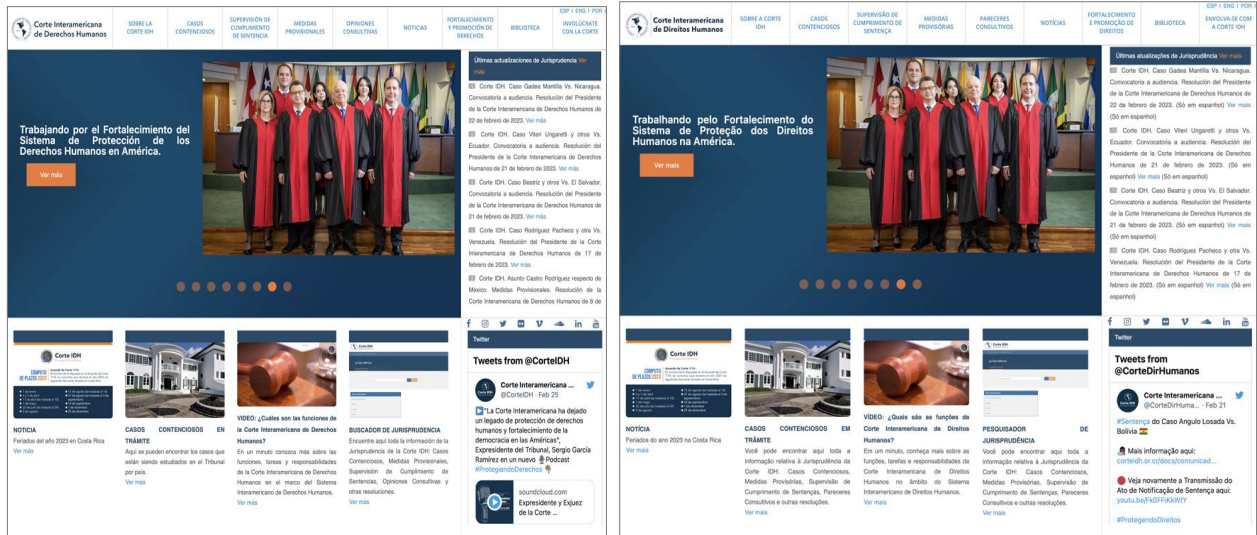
Corte Interamericana de Derechos Humanos

SOBRE LA CORTE IDH | CASOS CONTENCIOSOS | SUPERVISIÓN DE CUMPLIMIENTO DE SENTENCIA | MEDIDAS PROVISIONALES | OPINIONES CONSULTIVAS | NOTICIAS | FORTALECIMIENTO Y PROMOCIÓN DE DERECHOS | BIBLIOTECA | ESP | ENG | POR | INVOLÚCRATE CON LA CORTE

Trabajando por el Fortalecimiento del Sistema de Protección de los Derechos Humanos en América.

Ver más

Últimas actualizaciones de Jurisprudencia Ver más

Corte IDH. Caso Gadea Mantilla Vs. Nicaragua. Convocatoria a audiencia. Resolución del Presidente de la Corte Interamericana de Derechos Humanos de 22 de febrero de 2023. Ver más

Corte IDH. Caso Viteri Ungaretti y otros Vs. Ecuador. Convocatoria a audiencia. Resolución del Presidente de la Corte Interamericana de Derechos Humanos de 21 de febrero de 2023. Ver más

Corte IDH. Caso Beatriz y otros Vs. El Salvador. Convocatoria a audiencia. Resolución del Presidente de la Corte Interamericana de Derechos Humanos de 21 de febrero de 2023. Ver más

Corte IDH. Caso Rodríguez Pacheco y otros Vs. Venezuela. Resolución del Presidente de la Corte Interamericana de Derechos Humanos de 17 de febrero de 2023. Ver más

Corte IDH. Asunto Castro Rodríguez respecto de México. Medidas Provisionales. Resolución de la Corte Interamericana de Derechos Humanos de 8 de

Corte IDH
CÓMPUTO DE PLAZOS 2023

NOTICIA
Feriados del año 2023 en Costa Rica
Ver más

CASOS CONTENCIOSOS EN TRÁMITE
Aquí se pueden encontrar los casos que están siendo estudiados en el Tribunal por país.
Ver más

VIDEO: ¿Cuáles son las funciones de la Corte Interamericana de Derechos Humanos?
En un minuto conozca más sobre las funciones, tareas y responsabilidades de la Corte Interamericana de Derechos Humanos en el marco del Sistema Interamericano de Derechos Humanos.
Ver más

Corte IDH
BUSCADOR DE JURISPRUDENCIA
Encuentre aquí toda la información de la Jurisprudencia de la Corte IDH: Casos Contenciosos, Medidas Provisionales, Supervisión de Cumplimiento de Sentencias, Opiniones Consultivas y otras resoluciones.
Ver más

Twitter
Tweets from @CorteIDH
Corte Interamericana ... @CorteIDH · Feb 25
"La Corte Interamericana ha dejado un legado de protección de derechos humanos y fortalecimiento de la democracia en las Américas", Expresidente del Tribunal, Sergio García Ramírez en un nuevo Podcast #ProtegiendoDerechos
soundcloud.com
Expresidente y Exjuez de la Corte ...

Corte Interamericana de Direitos Humanos

SOBRE A CORTE IDH | CASOS CONTENCIOSOS | SUPERVISIÓN DE CUMPRIMENTO DE SENTENÇA | MEDIDAS PROVISÓRIAS | PARECERES CONSULTIVOS | NOTÍCIAS | FORTALECIMENTO E PROMOÇÃO DE DIREITOS | BIBLIOTECA | ESP | ENG | POR | ENVOLVA-SE COM A CORTE IDH

Trabalhando pelo Fortalecimento do Sistema de Proteção dos Direitos Humanos na América.

Ver mais

Últimas atualizações de Jurisprudência Ver mais

Corte IDH. Caso Gadea Mantilla Vs. Nicaragua. Convocatoria a audiencia. Resolución del Presidente de la Corte Interamericana de Derechos Humanos de 22 de febrero de 2023. (Só em espanhol) Ver mais (Só em espanhol)

Corte IDH. Caso Viteri Ungaretti y otros Vs. Ecuador. Convocatoria a audiencia. Resolución del Presidente de la Corte Interamericana de Derechos Humanos de 21 de febrero de 2023. (Só em espanhol) Ver mais (Só em espanhol)

Corte IDH. Caso Beatriz y otros Vs. El Salvador. Convocatoria a audiencia. Resolución del Presidente de la Corte Interamericana de Derechos Humanos de 21 de febrero de 2023. (Só em espanhol) Ver mais (Só em espanhol)

Corte IDH. Caso Rodríguez Pacheco y otros Vs. Venezuela. Resolución del Presidente de la Corte Interamericana de Derechos Humanos de 17 de febrero de 2023. (Só em espanhol) Ver mais (Só em espanhol)

Corte IDH

NOTÍCIA
Feriados do ano 2023 na Costa Rica
Ver mais

CASOS CONTENCIOSOS EM TRÂMITE
Você pode encontrar aqui toda a informação relativa à Jurisprudência da Corte IDH: Casos Contenciosos, Medidas Provisórias, Supervisão de Cumprimento de Sentenças, Pareceres Consultivos e outras resoluções.
Ver mais

VÍDEO: ¿Quais são as funções da Corte Interamericana de Direitos Humanos?
Em um minuto, conheça mais sobre as funções, tarefas e responsabilidades da Corte Interamericana de Direitos Humanos no âmbito do Sistema Interamericano de Direitos Humanos.
Ver mais

PESQUISADOR DE JURISPRUDÊNCIA
Você pode encontrar aqui toda a informação relativa à Jurisprudência da Corte IDH: Casos Contenciosos, Medidas Provisórias, Supervisão de Cumprimento de Sentenças, Pareceres Consultivos e outras resoluções.
Ver mais

Twitter
Tweets from @CorteDirHumanos
Corte Interamericana ... @CorteDirHuma... · Feb 21
#Sentença do Caso Angulo Losada Vs. Bolívia
Mais informação aqui: corteidh.or.cr/docs/comunicad...
Veja novamente a Transmissão do Ato de Notificação de Sentença aqui: youtu.be/FkOFIKkWtY
#ProtegendoDireitos